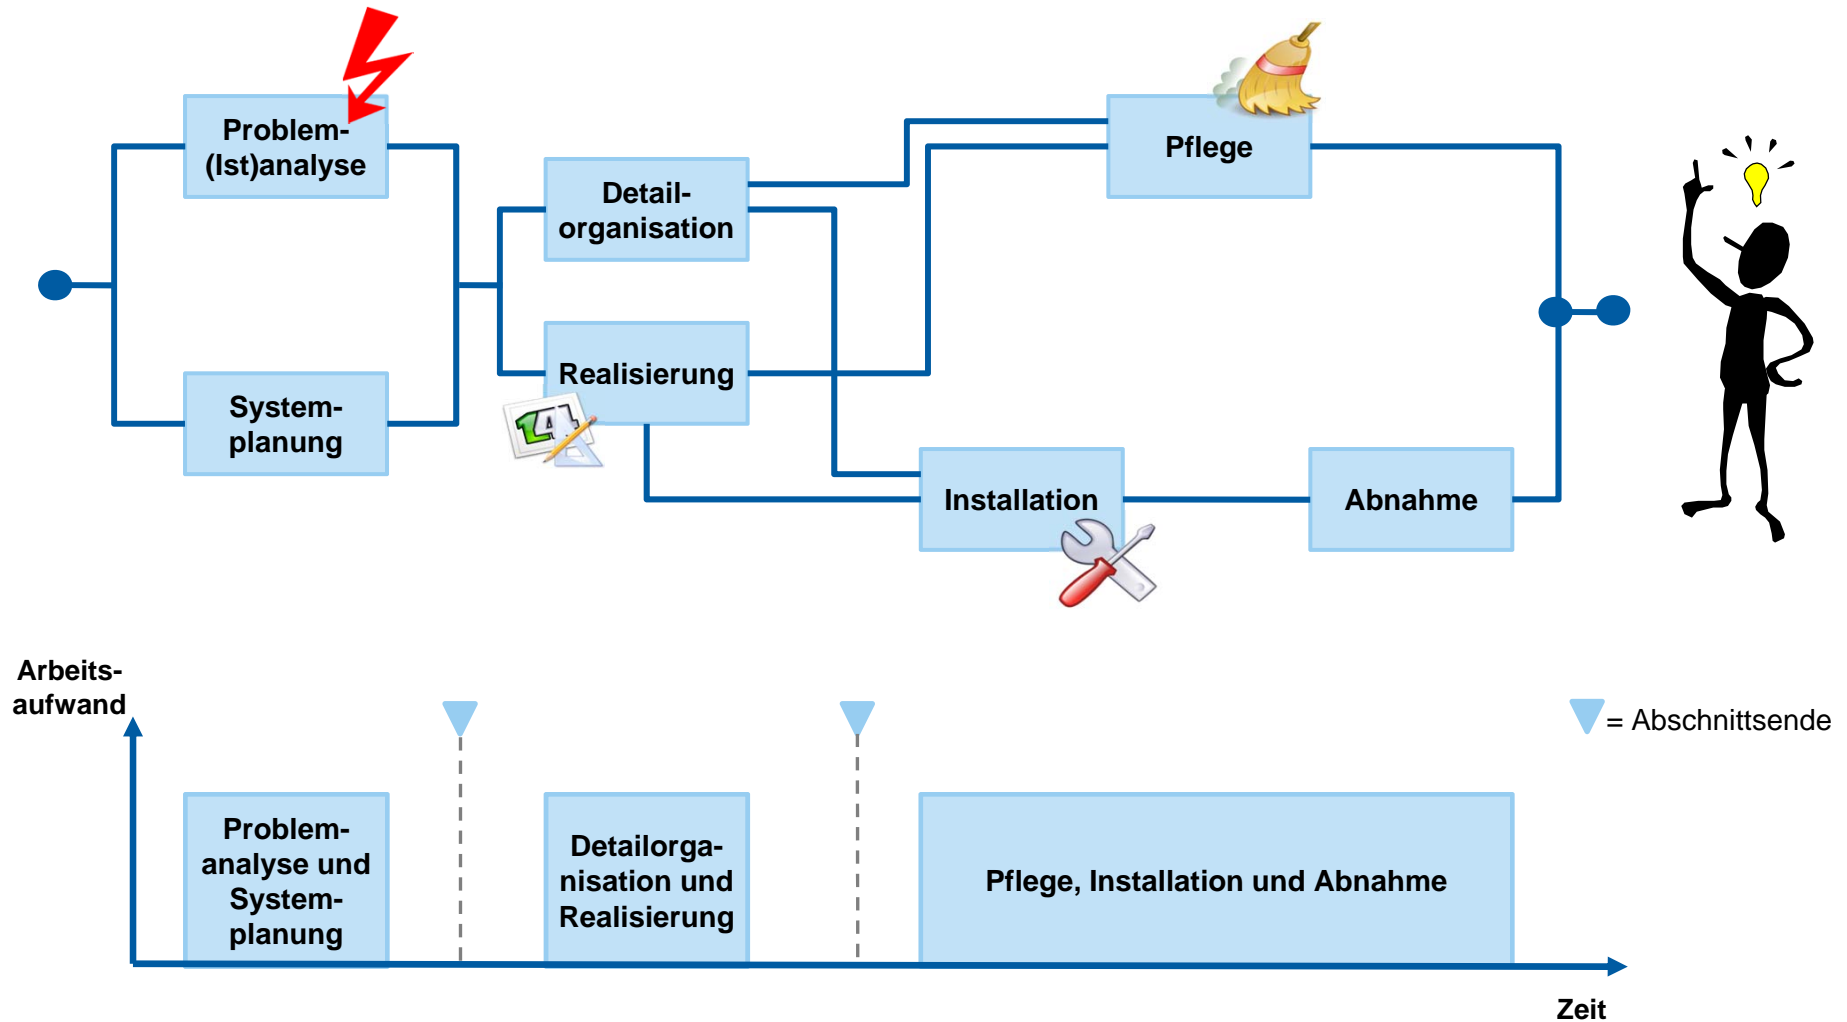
Problem-(Ist)analyse

System-planung

Detail-organisation

Realisierung

Pflege

Installation

Abnahme

Arbeits-aufwand

= Abschnittsende

Problem-analyse und System-planung

Detailorga-nisation und Realisierung

Pflege, Installation und Abnahme

Zeit